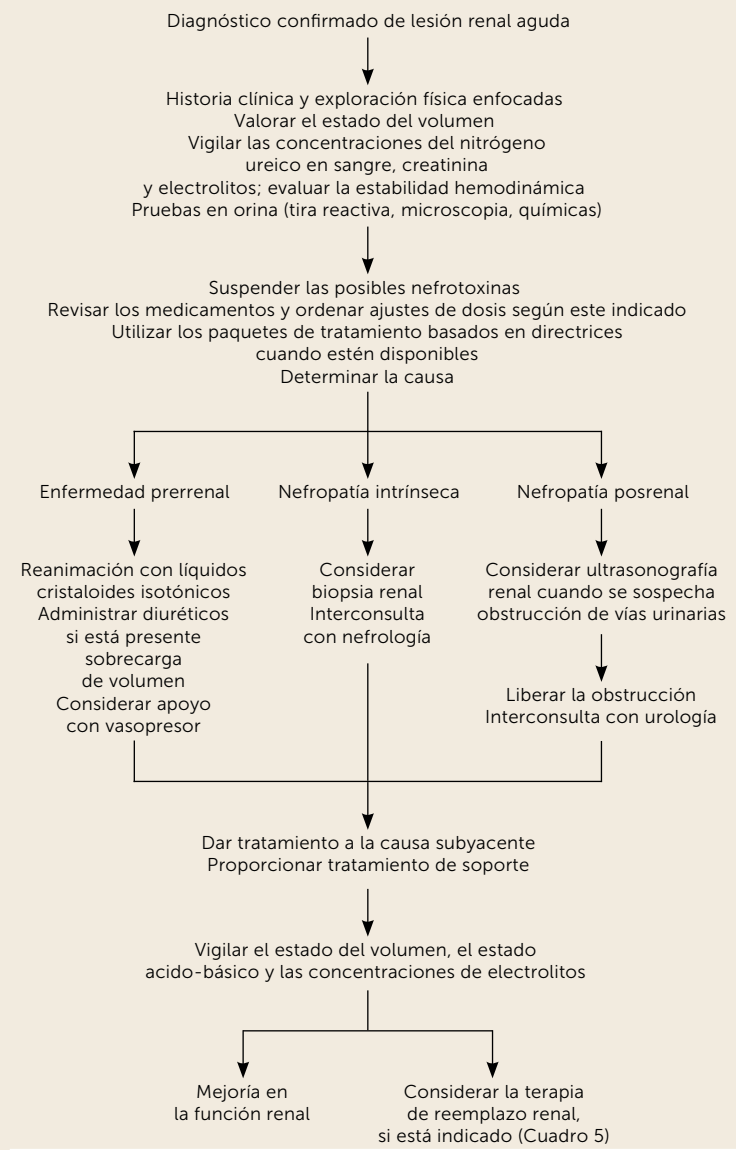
Diagnóstico confirmado de lesión renal aguda

Historia clínica y exploración física enfocadas
Valorar el estado del volumen
Vigilar las concentraciones del nitrógeno ureico en sangre, creatinina y electrolitos; evaluar la estabilidad hemodinámica
Pruebas en orina (tira reactiva, microscopia, químicas)

Suspender las posibles nefrotoxinas
Revisar los medicamentos y ordenar ajustes de dosis según este indicado
Utilizar los paquetes de tratamiento basados en directrices cuando estén disponibles
Determinar la causa

Enfermedad prerrenal

Reanimación con líquidos cristaloides isotónicos
Administrar diuréticos si está presente sobrecarga de volumen
Considerar apoyo con vasopresor

Nefropatía intrínseca

Considerar biopsia renal
Interconsulta con nefrología

Nefropatía posrenal

Considerar ultrasonografía renal cuando se sospecha obstrucción de vías urinarias

Liberar la obstrucción
Interconsulta con urología

Dar tratamiento a la causa subyacente
Proporcionar tratamiento de soporte

Vigilar el estado del volumen, el estado acido-básico y las concentraciones de electrolitos

Mejoría en la función renal

Considerar la terapia de reemplazo renal, si está indicado (Cuadro 5)